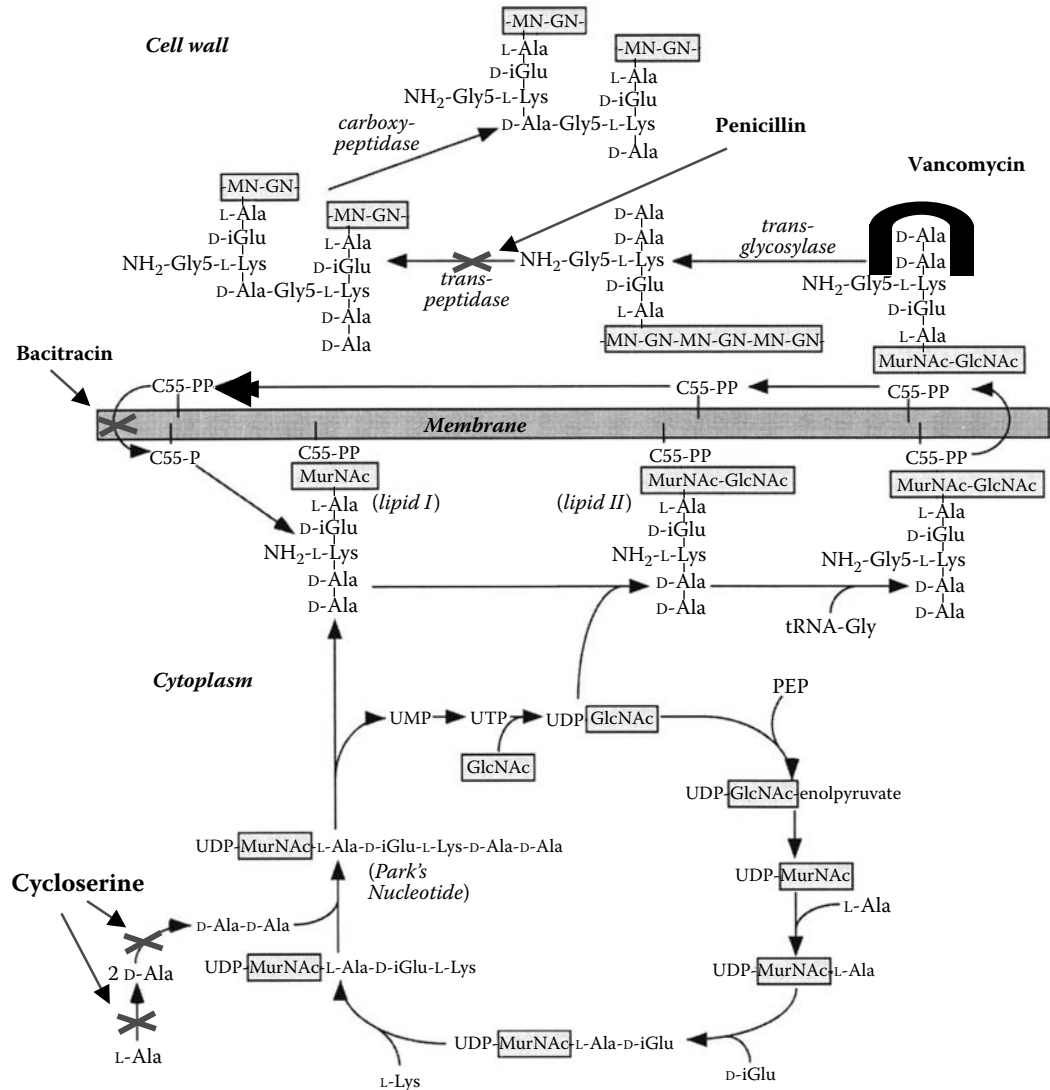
Cell wall

-MN-GN-
L-Ala
D-iGlu
NH$_2$-Gly5-L-Lys
D-Ala-Gly5-L-Lys
D-Ala

-MN-GN-
L-Ala
D-iGlu

carboxy-peptidase

Penicillin

Vancomycin

-MN-GN-
L-Ala
D-iGlu
NH$_2$-Gly5-L-Lys
D-Ala-Gly5-L-Lys

-MN-GN-
L-Ala
D-iGlu
D-Ala-Gly5-L-Lys
D-Ala
D-Ala

trans-peptidase

D-Ala
D-Ala
NH$_2$-Gly5-L-Lys
D-iGlu
L-Ala
-MN-GN-MN-GN-MN-GN-

trans-glycosylase

D-Ala
D-Ala
NH$_2$-Gly5-L-Lys
D-iGlu
L-Ala
MurNAc-GlcNAc

Bacitracin

C55-PP
C55-PP
C55-PP

Membrane

C55-P

C55-PP
MurNAc
L-Ala
D-iGlu
NH$_2$-L-Lys
D-Ala
D-Ala
(lipid I)

(lipid II)
C55-PP
MurNAc-GlcNAc
L-Ala
D-iGlu
NH$_2$-L-Lys
D-Ala
D-Ala

C55-PP
MurNAc-GlcNAc
L-Ala
D-iGlu
NH$_2$-Gly5-L-Lys
D-Ala
D-Ala

tRNA-Gly

Cytoplasm

UMP UTP UDP GlcNAc
GlcNAc

PEP

UDP-GlcNAc-enolpyruvate

UDP-MurNAc-L-Ala-D-iGlu-L-Lys-D-Ala-D-Ala
(Park's Nucleotide)

UDP-MurNAc

L-Ala

Cycloserine

D-Ala-D-Ala

2 D-Ala

L-Ala

UDP-MurNAc-L-Ala-D-iGlu-L-Lys

UDP-MurNAc-L-Ala

UDP-MurNAc-L-Ala-D-iGlu

L-Lys

D-iGlu